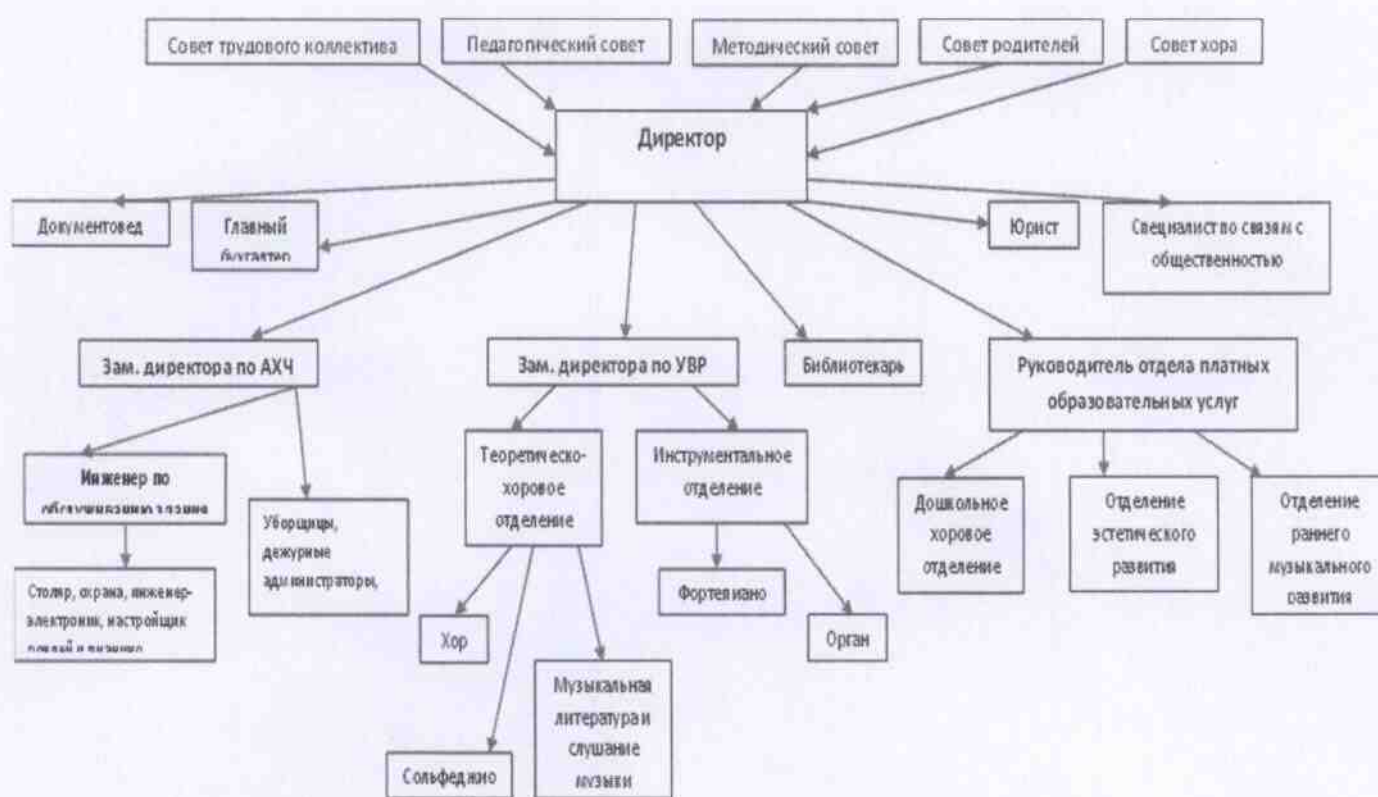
Совет трудового коллектива

Педагогический совет

Методический совет

Совет родителей

Совет хора

Директор

Документовед

Главный бухгалтер

Юрист

Специалист по связям с общественностью

Зам. директора по АХЧ

Зам. директора по УВР

Библиотекарь

Руководитель отдела платных образовательных услуг

Инженер по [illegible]

Уборщицы, дежурные администраторы,

Столяр, охрана, инженер-электроник, настройщик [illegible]

Теоретическо-хоровое отделение

Инструментальное отделение

Хор

Сольфеджио

Музыкальная литература и слушание музыки

Фортепиано

Орган

Дошкольное хоровое отделение

Отделение эстетического развития

Отделение раннего музыкального развития